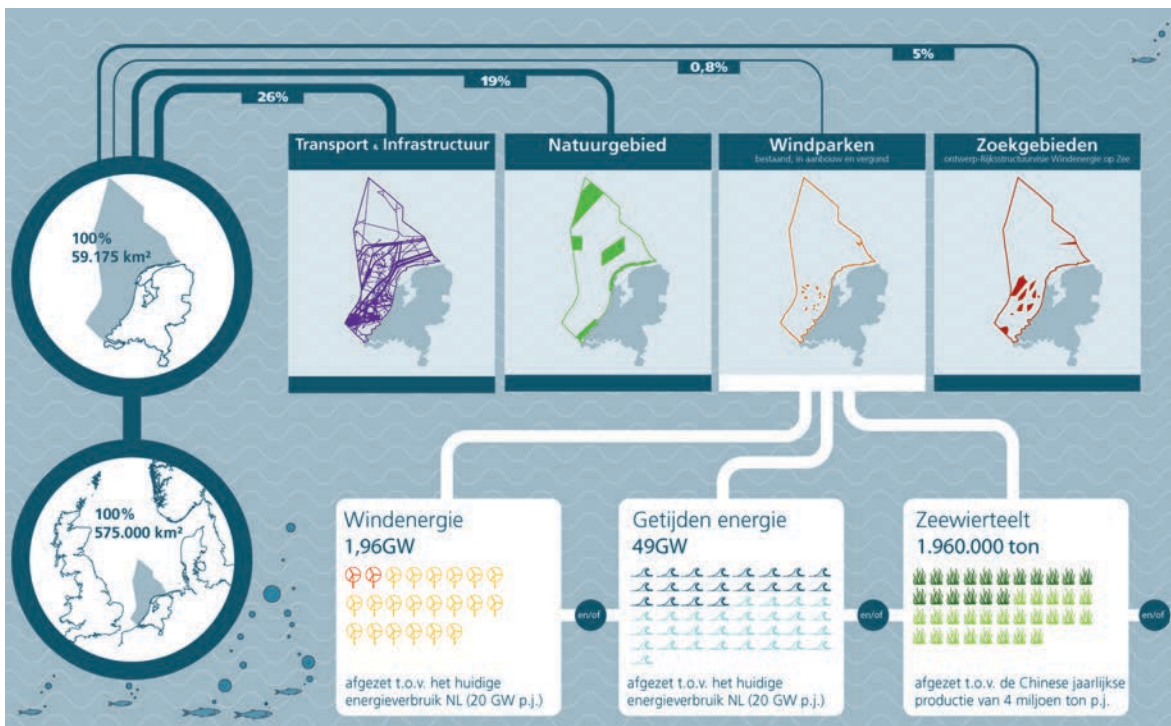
26%

19%

0,8%

5%

100%
59.175 km²

100%
575.000 km²

Transport & Infrastructuur

Natuurgebied

Windparken
bestaand, in aanbouw en vergund

Zoekgebieden
ontwerp-Rijksstructuurvisie Windenergie op Zee

Windenergie
1,96GW

afgezet t.o.v. het huidige energieverbruik NL (20 GW p.j.)

en/of

Getijden energie
49GW

afgezet t.o.v. het huidige energieverbruik NL (20 GW p.j.)

en/of

Zeewierteelt
1.960.000 ton

afgezet t.o.v. de Chinese jaarlijkse productie van 4 miljoen ton p.j.

en/of